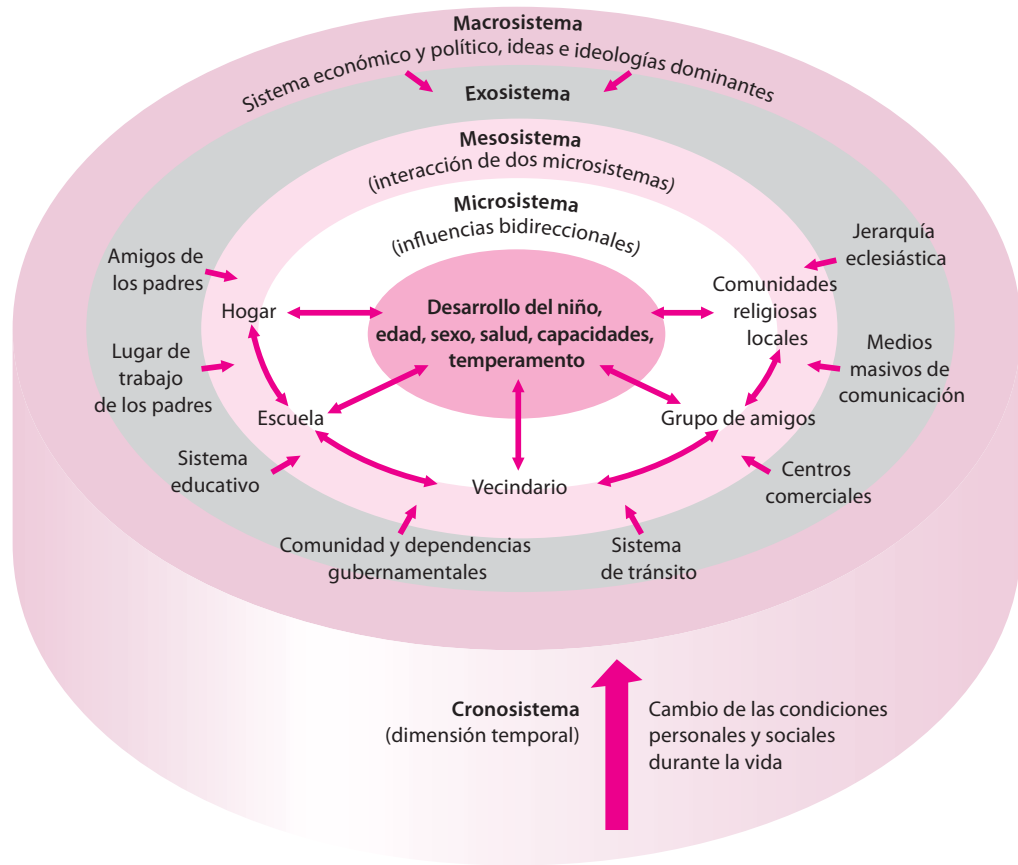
Macrosistema

Sistema económico y político, ideas e ideologías dominantes

Exosistema

Mesosistema
(interacción de dos microsistemas)

Microsistema
(influencias bidireccionales)

Amigos de los padres

Hogar

Desarrollo del niño, edad, sexo, salud, capacidades, temperamento

Comunidades religiosas locales

Jerarquía eclesiástica

Lugar de trabajo de los padres

Medios masivos de comunicación

Escuela

Grupo de amigos

Sistema educativo

Vecindario

Centros comerciales

Comunidad y dependencias gubernamentales

Sistema de tránsito

Cronosistema
(dimensión temporal)

Cambio de las condiciones personales y sociales durante la vida